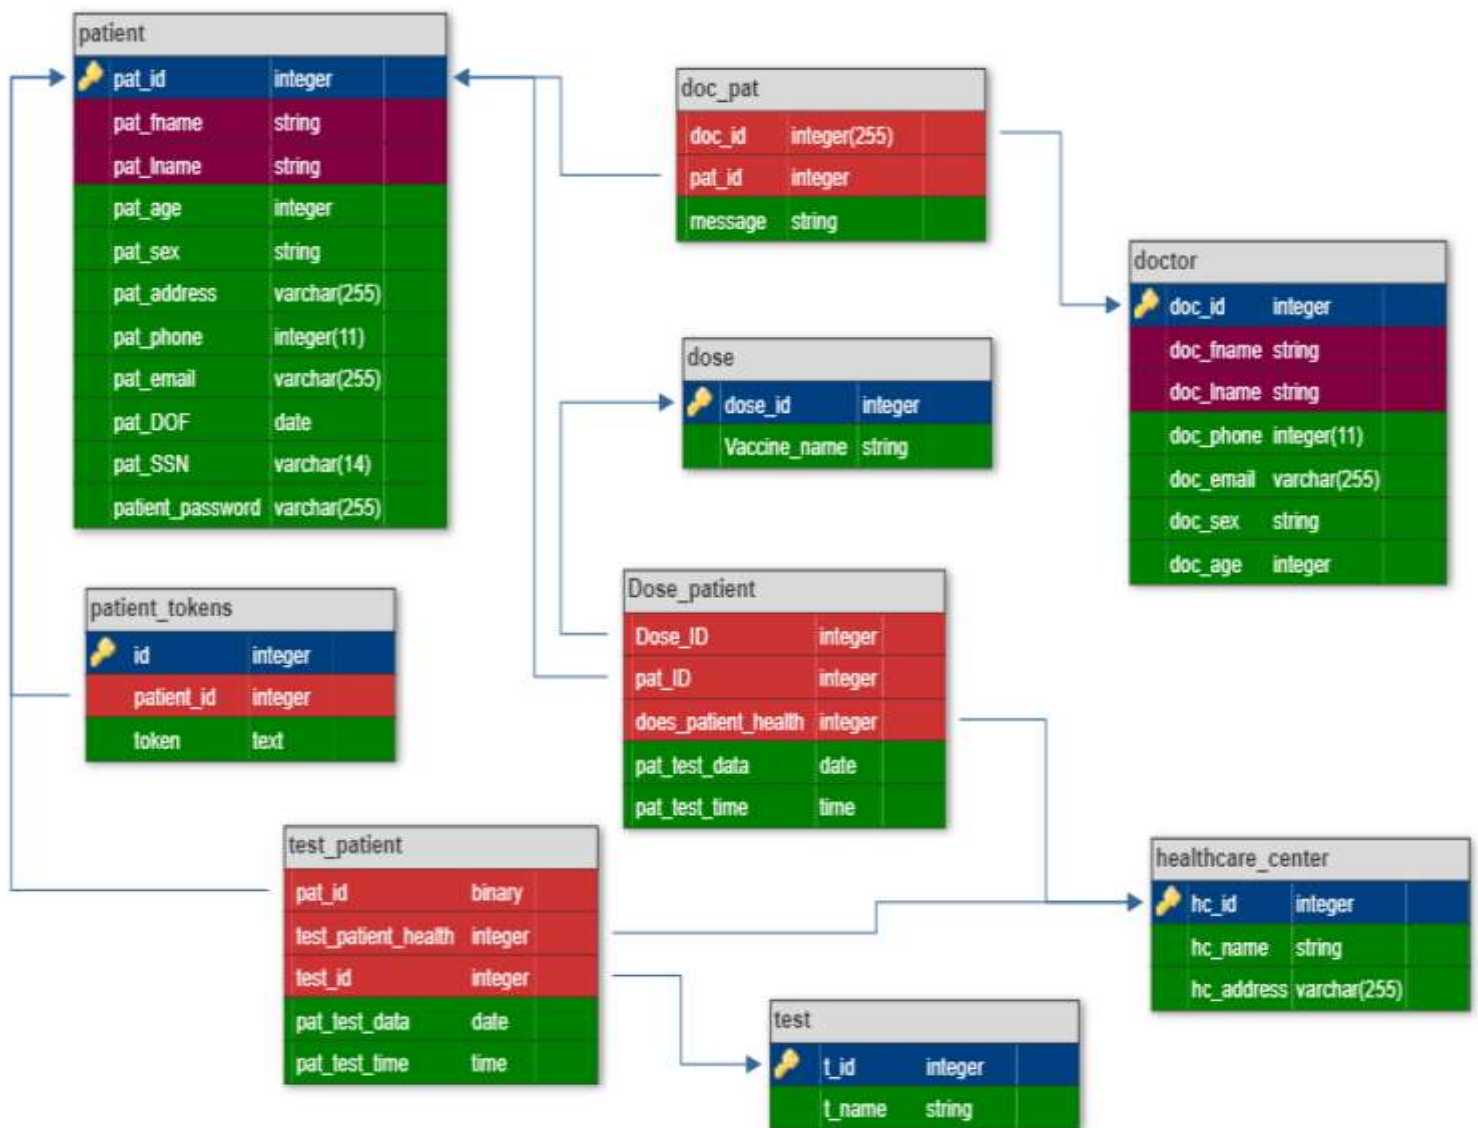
patient

| pat_id | integer |
|---|---|
| pat_fname | string |
| pat_lname | string |
| pat_age | integer |
| pat_sex | string |
| pat_address | varchar(255) |
| pat_phone | integer(11) |
| pat_email | varchar(255) |
| pat_DOF | date |
| pat_SSN | varchar(14) |
| patient_password | varchar(255) |

doc_pat

| doc_id | integer(255) |
|---|---|
| pat_id | integer |
| message | string |

doctor

| doc_id | integer |
|---|---|
| doc_fname | string |
| doc_lname | string |
| doc_phone | integer(11) |
| doc_email | varchar(255) |
| doc_sex | string |
| doc_age | integer |

dose

| dose_id | integer |
|---|---|
| Vaccine_name | string |

patient_tokens

| id | integer |
|---|---|
| patient_id | integer |
| token | text |

Dose_patient

| Dose_ID | integer |
|---|---|
| pat_ID | integer |
| does_patient_health | integer |
| pat_test_data | date |
| pat_test_time | time |

test_patient

| pat_id | binary |
|---|---|
| test_patient_health | integer |
| test_id | integer |
| pat_test_data | date |
| pat_test_time | time |

healthcare_center

| hc_id | integer |
|---|---|
| hc_name | string |
| hc_address | varchar(255) |

test

| t_id | integer |
|---|---|
| t_name | string |